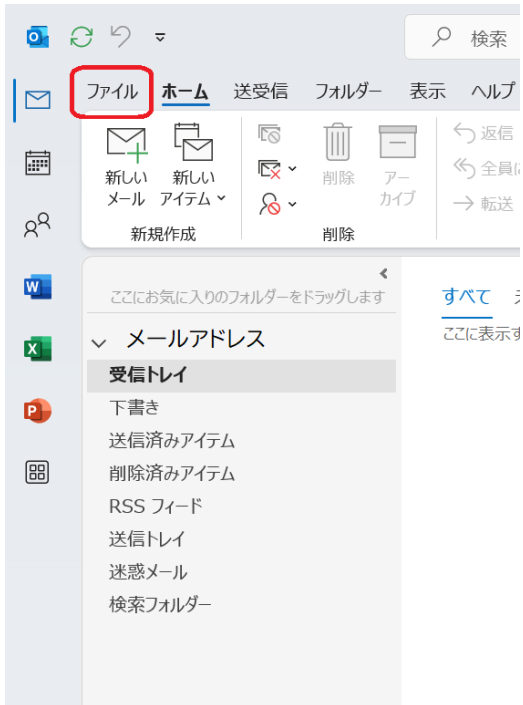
検索

ファイル ホーム 送受信 フォルダー 表示 ヘルプ

新しい メール
新しい アイテム
新規作成

削除
アーカイブ
削除

返信
全員に
転送

ここにお気に入りのフォルダーをドラッグします

メールアドレス
受信トレイ
下書き
送信済みアイテム
削除済みアイテム
RSS フィード
送信トレイ
迷惑メール
検索フォルダー

すべて
ここに表示す